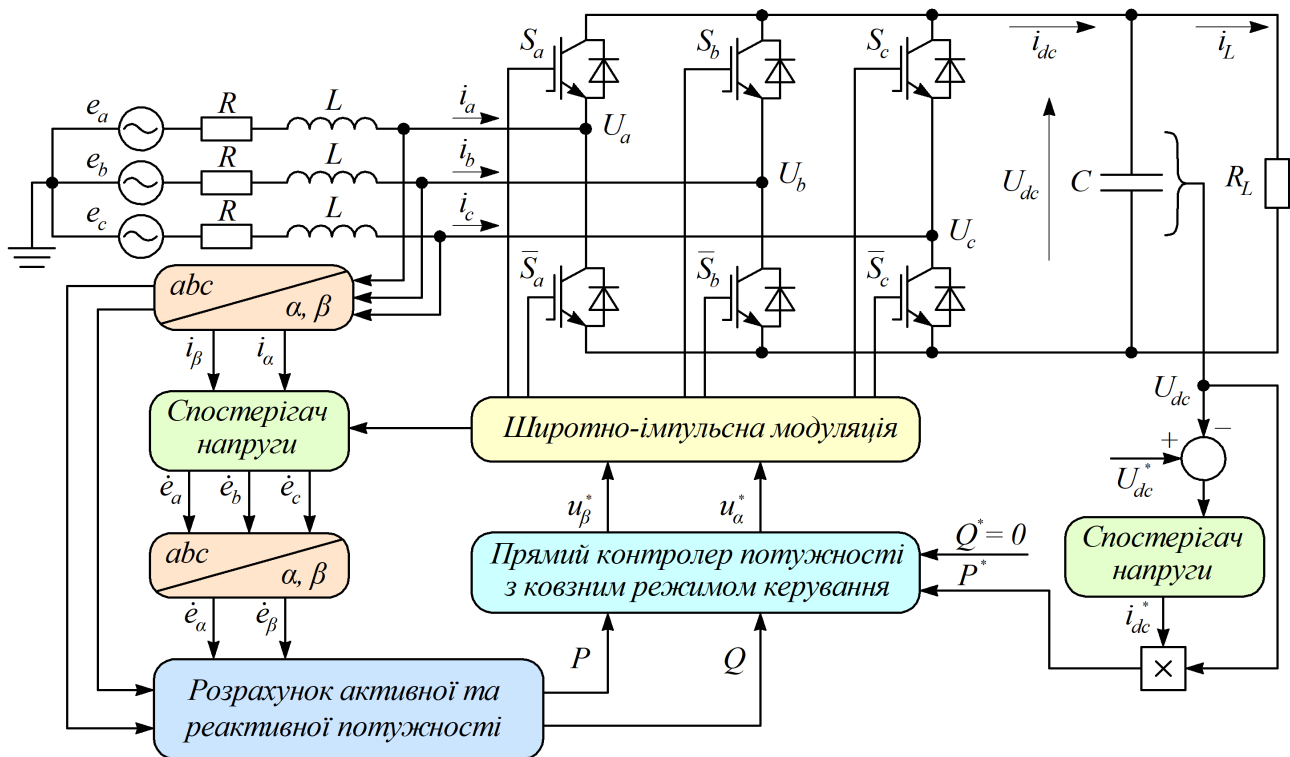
$S_a$ $S_b$ $S_c$ $i_{dc}$ $i_L$

$e_a$ $R$ $L$ $i_a$ $U_a$

$e_b$ $R$ $L$ $i_b$ $U_b$ $U_{dc}$ $C$ $R_L$

$e_c$ $R$ $L$ $i_c$ $U_c$

$\overline{S}_a$ $\overline{S}_b$ $\overline{S}_c$

abc

α, β

$i_\beta$ $i_\alpha$

$U_{dc}$

Спостерігач напруги

Широтно-імпульсна модуляція

$+$ $-$

$U_{dc}^*$

$\dot{e}_a$ $\dot{e}_b$ $\dot{e}_c$

$u_\beta^*$ $u_\alpha^*$

abc

α, β

Прямий контролер потужності з ковзним режимом керування

$Q^* = 0$

$P^*$

Спостерігач напруги

$\dot{e}_\alpha$ $\dot{e}_\beta$

$i_{dc}^*$

$P$ $Q$

$\times$

Розрахунок активної та реактивної потужності